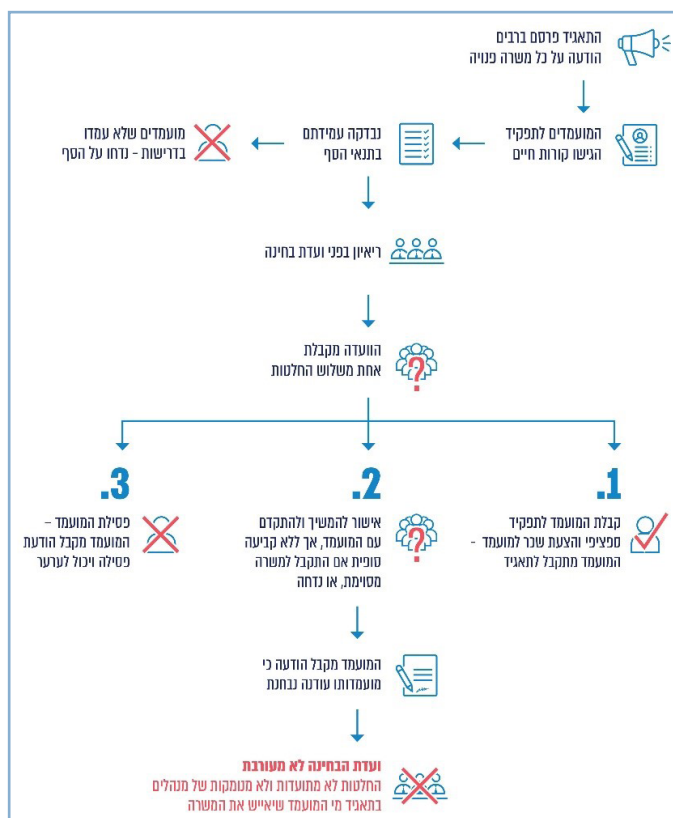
התאגיד פרסם ברבים הודעה על כל משרה פנויה

המועמדים לתפקיד הגישו קורות חיים

נבדקה עמידתם בתנאי הסף

מועמדים שלא עמדו בדרישות - נדחו על הסף

ריאיון בפני ועדת בחינה

הוועדה מקבלת אחת משלוש החלטות

1.

קבלת המועמד לתפקיד ספציפי והצעת שכר למועמד - המועמד מתקבל לתאגיד

2.

אישור להמשיך ולהתקדם עם המועמד, אך ללא קביעה סופית אם התקבל למשרה מסוימת, או נדחה

המועמד מקבל הודעה כי מועמדותו עודנה נבחנת

ועדת הבחינה לא מעורבת
החלטות לא מתועדות ולא מנומקות של מנהלים בתאגיד מי המועמד שיאייש את המשרה

3.

פסילת המועמד – המועמד מקבל הודעת פסילה ויכול לערער